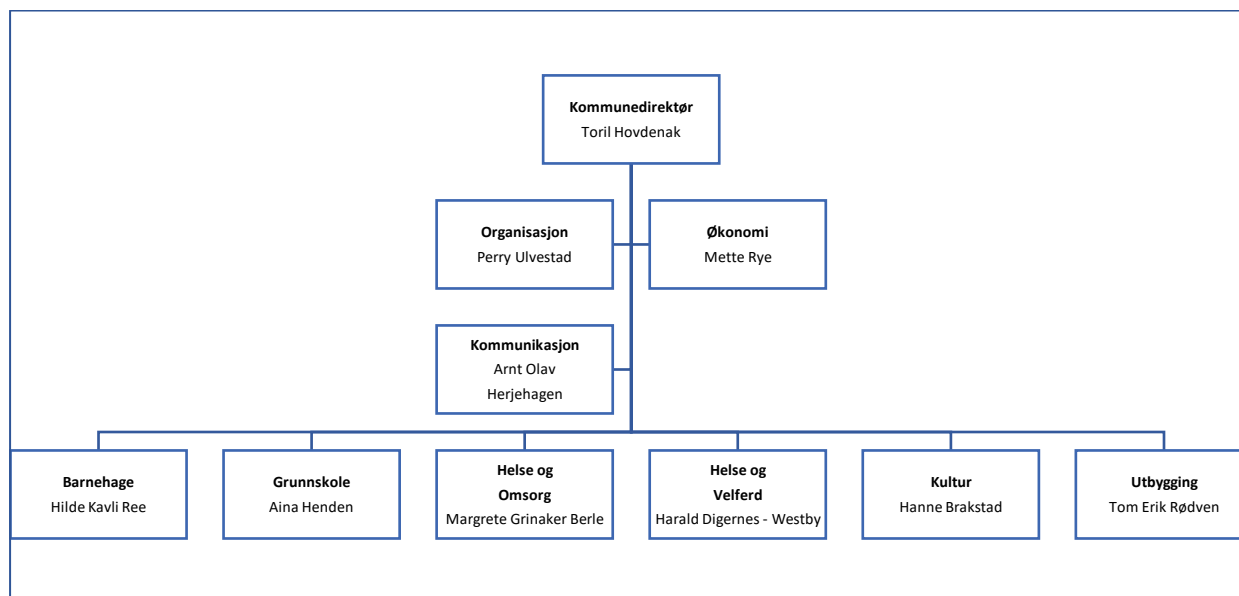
Kommunedirektør
Toril Hovdenak

Organisasjon
Perry Ulvestad

Økonomi
Mette Rye

Kommunikasjon
Arnt Olav Herjehagen

Barnehage
Hilde Kavli Ree

Grunnskole
Aina Henden

Helse og Omsorg
Margrete Grinaker Berle

Helse og Velferd
Harald Digernes - Westby

Kultur
Hanne Brakstad

Utbygging
Tom Erik Rødven